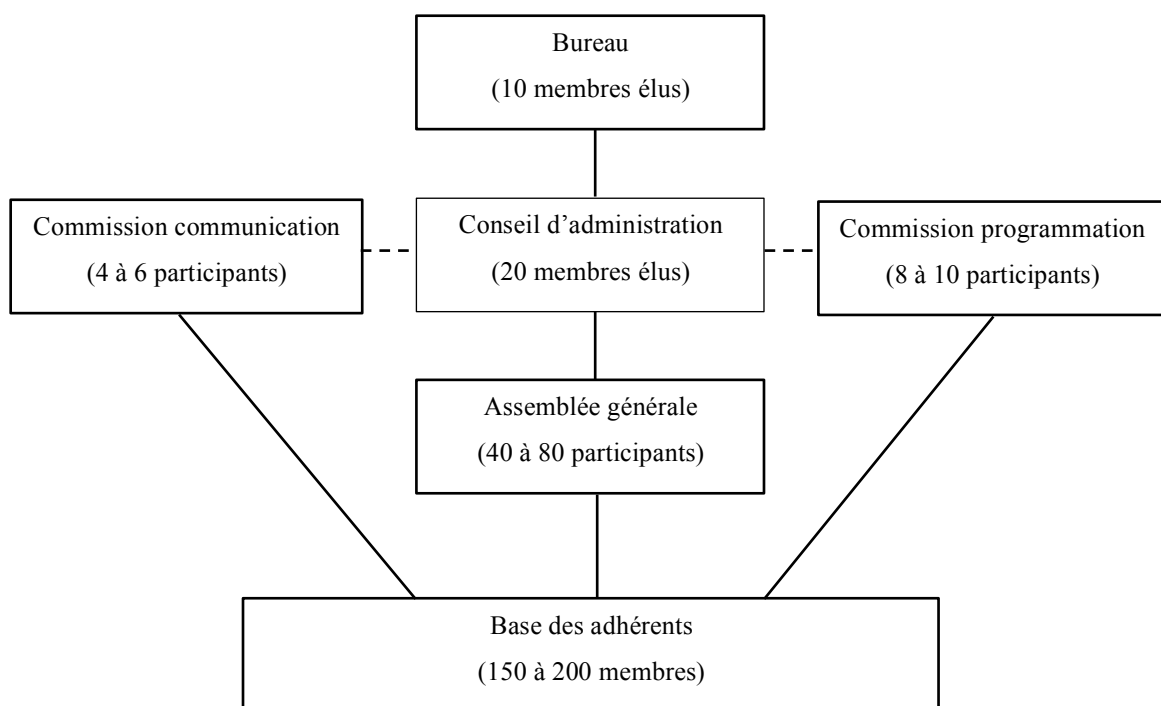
Bureau
(10 membres élus)

Commission communication
(4 à 6 participants)

Conseil d'administration
(20 membres élus)

Commission programmation
(8 à 10 participants)

Assemblée générale
(40 à 80 participants)

Base des adhérents
(150 à 200 membres)